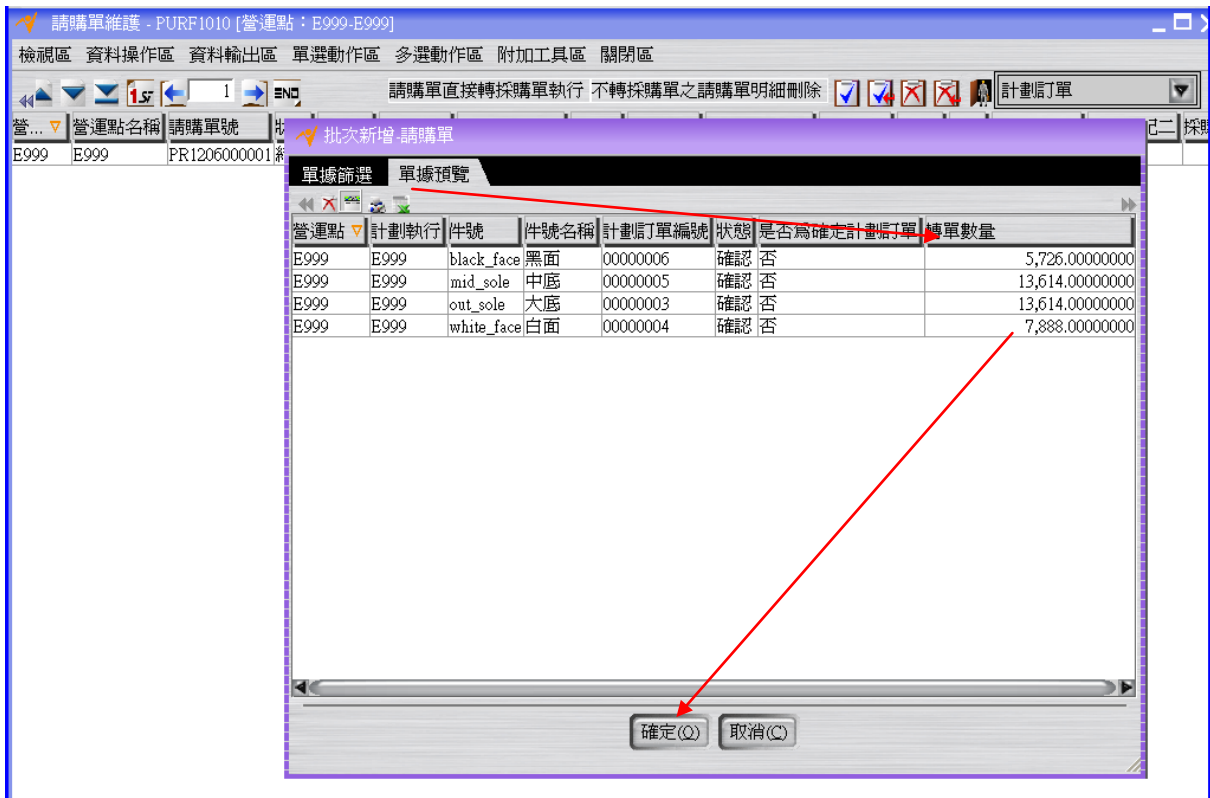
請購單維護 - PURF1010 [營運點：E999-E999]

檢視區 資料操作區 資料輸出區 單選動作區 多選動作區 附加工具區 關閉區

1st 1 END 請購單直接轉採購單執行 不轉採購單之請購單明細刪除 計畫訂單

營... 營運點名稱 請購單號 記二 採

E999 E999 PR1206000001

批次新增-請購單

單據篩選 單據預覽

| 營運點 | 計劃執行 | 件號 | 件號名稱 | 計劃訂單編號 | 狀態 | 是否為確定計劃訂單 | 轉單數量 |
|---|---|---|---|---|---|---|---|
| E999 | E999 | black_face | 黑面 | 00000006 | 確認 | 否 | 5,726.00000000 |
| E999 | E999 | mid_sole | 中底 | 00000005 | 確認 | 否 | 13,614.00000000 |
| E999 | E999 | out_sole | 大底 | 00000003 | 確認 | 否 | 13,614.00000000 |
| E999 | E999 | white_face | 白面 | 00000004 | 確認 | 否 | 7,888.00000000 |

確定(O) 取消(C)